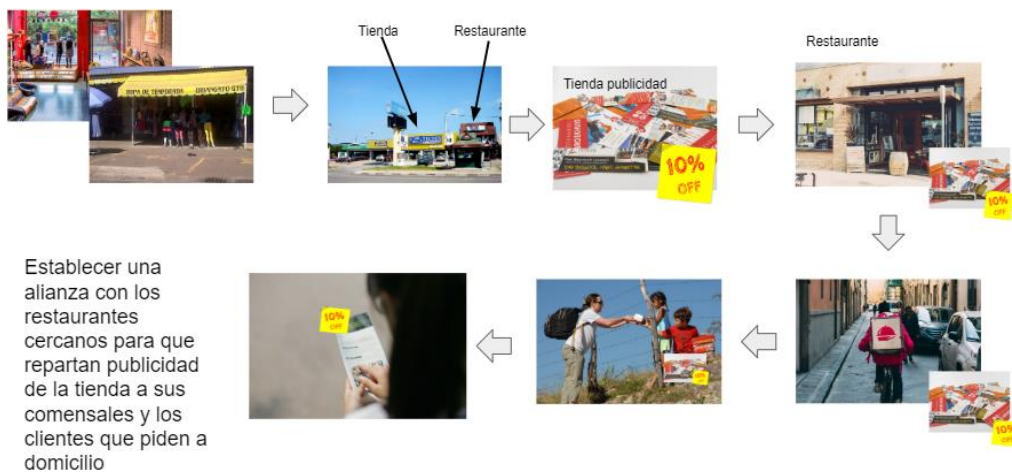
Tienda

Restaurante

Tienda publicidad

10% OFF

Restaurante

10% OFF

10% OFF

10% OFF

10% OFF

Establecer una alianza con los restaurantes cercanos para que repartan publicidad de la tienda a sus comensales y los clientes que piden a domicilio